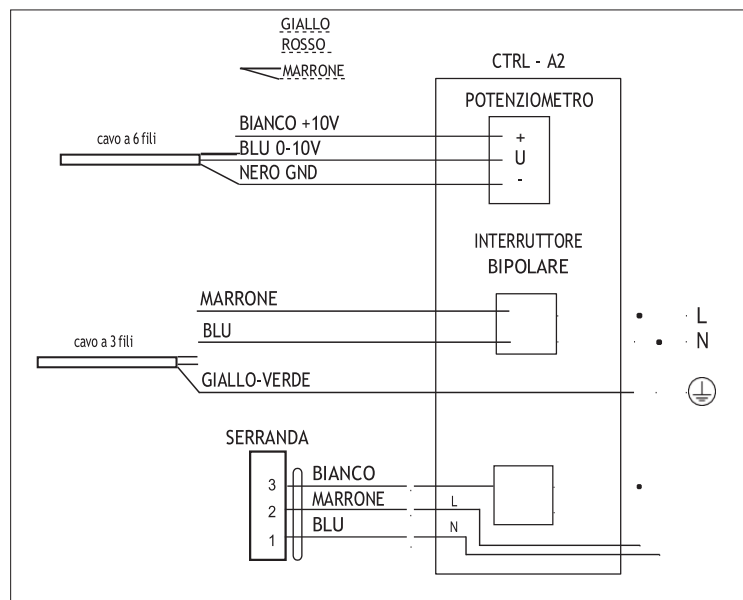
GIALLO
ROSSO
MARRONE

CTRL - A2

POTENZIOMETRO

cavo a 6 fili

BIANCO +10V
BLU 0-10V
NERO GND

+
U
-

INTERRUTTORE
BIPOLARE

MARRONE
BLU

cavo a 3 fili

GIALLO-VERDE

L
N

SERRANDA

3
2
1

BIANCO
MARRONE
BLU

L
N